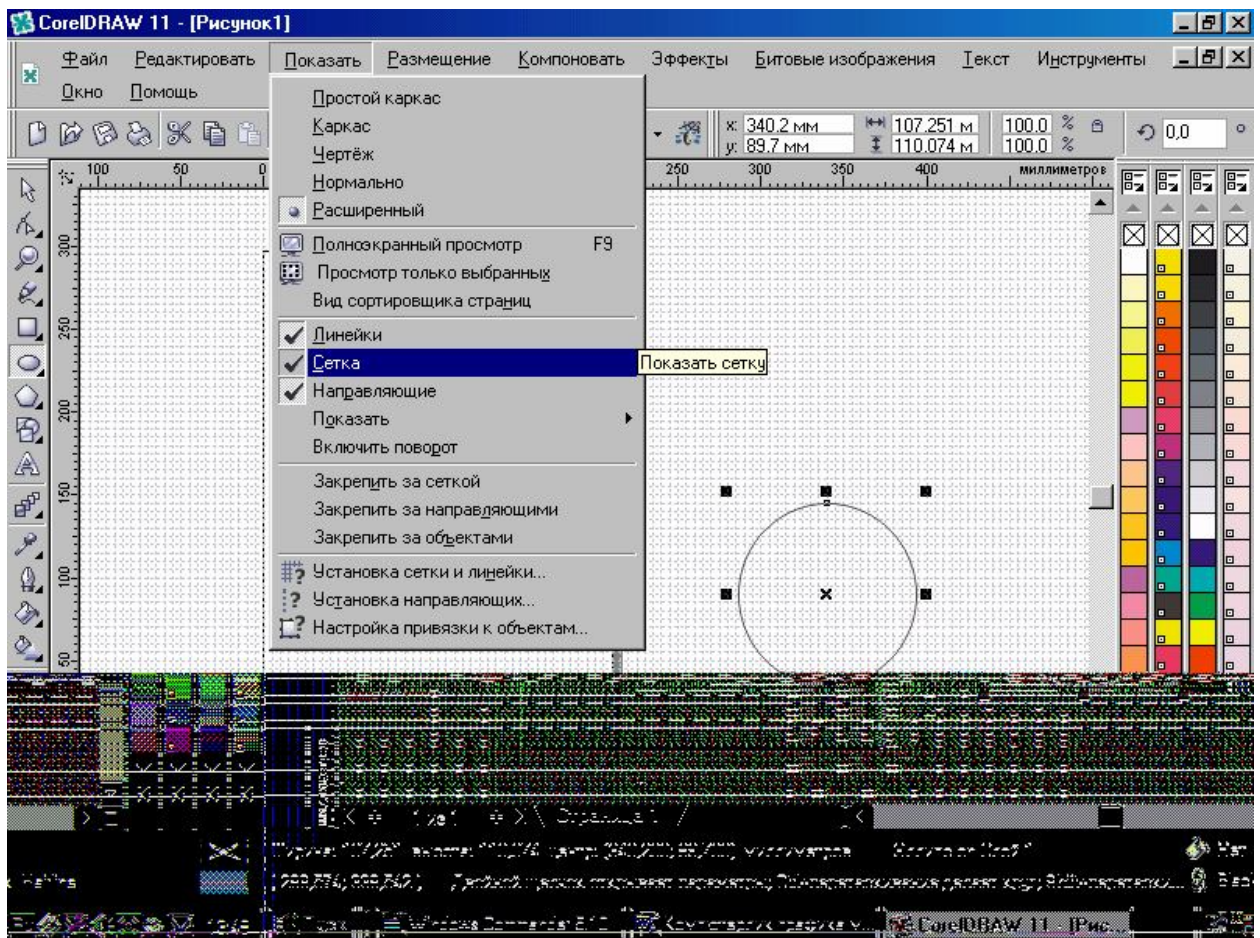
CorelDRAW 11 - [Рисунок1]

Файл Редактировать Показать Размещение Компоновать Эффекты Битовые изображения Текст Инструменты Окно Помощь

x: 340.2 мм y: 89.7 мм 107.251 м 110.074 м 100.0 % 100.0 % 0,0 °

100 50 250 300 350 400 миллиметров

Простой каркас
Каркас
Чертёж
Нормально
Расширенный
Полноэкранный просмотр F9
Просмотр только выбранных
Вид сортировщика страниц
Линейки
Сетка
Направляющие
Показать
Включить поворот
Закрепить за сеткой
Закрепить за направляющими
Закрепить за объектами
Установка сетки и линейки...
Установка направляющих...
Настройка привязки к объектам...

Показать сетку

300 250 200 150 100 50

1 из 1 Страница 1

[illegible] миллиметров

CorelDRAW 11 - [Рис...